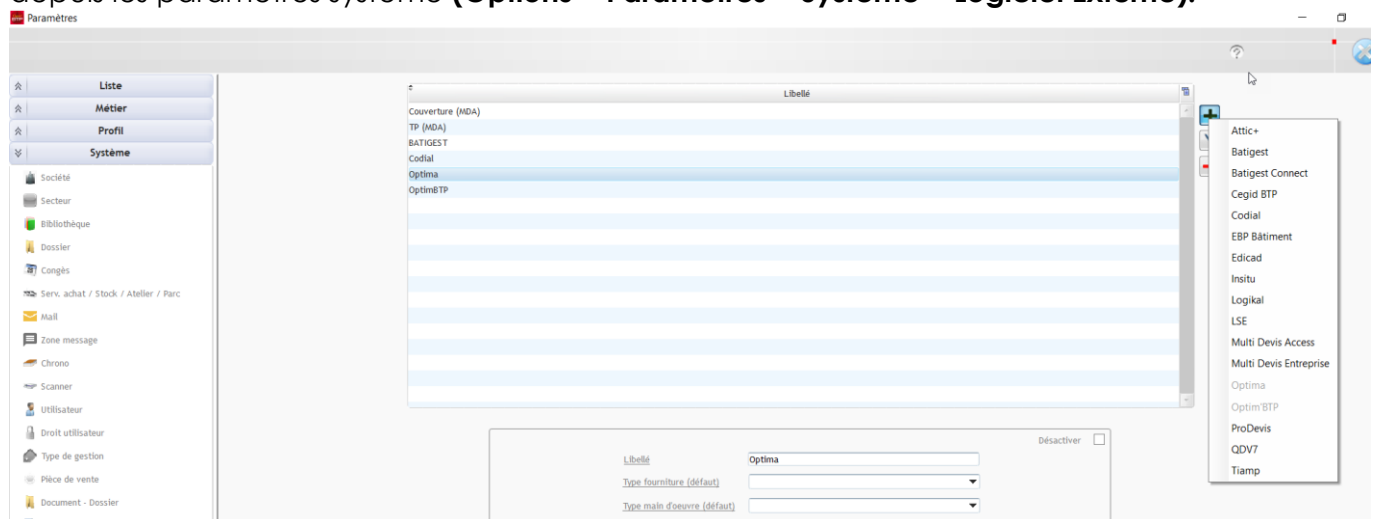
Paramètres

Liste
Métier
Profil
Système

Société
Secteur
Bibliothèque
Dossier
Congès
Serv. achat / Stock / Atelier / Parc
Mail
Zone message
Chrono
Scanner
Utilisateur
Droit utilisateur
Type de gestion
Pièce de vente
Document - Dossier

Libellé
Couverture (MDA)
TP (MDA)
BATIGEST
Codial
Optima
OptimBTP

Attic+
Batigest
Batigest Connect
Cegid BTP
Codial
EBP Bâtiment
Edicad
Insitu
Logikal
LSE
Multi Devis Access
Multi Devis Entreprise
Optima
Optim'BTP
ProDevis
QDV7
Tiamp

Désactiver
Libellé Optima
Type fourniture (défaut)
Type main d'oeuvre (défaut)